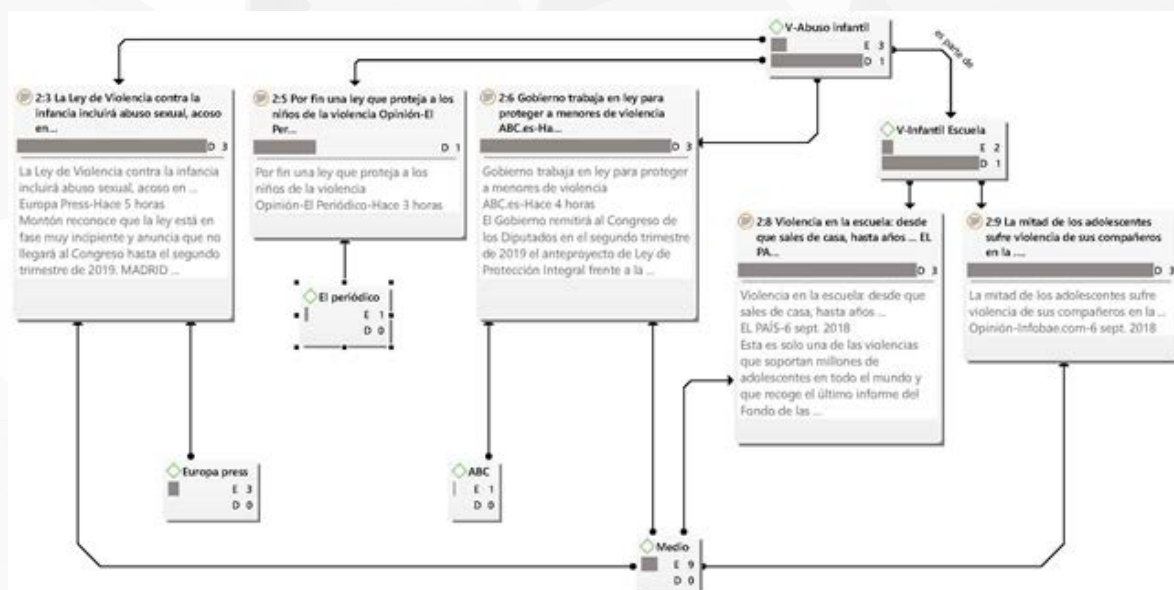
V-Abuso infantil
E 3
D 1

es parte de

2:3 La Ley de Violencia contra la infancia incluirá abuso sexual, acoso en...
D 3
La Ley de Violencia contra la infancia incluirá abuso sexual, acoso en ... Europa Press-Hace 5 horas Montón reconoce que la ley está en fase muy incipiente y anuncia que no llegará al Congreso hasta el segundo trimestre de 2019. MADRID ...

2:5 Por fin una ley que proteja a los niños de la violencia Opinión-El Per...
D 1
Por fin una ley que proteja a los niños de la violencia Opinión-El Periódico-Hace 3 horas

2:6 Gobierno trabaja en ley para proteger a menores de violencia ABC.es-Ha...
D 3
Gobierno trabaja en ley para proteger a menores de violencia ABC.es-Hace 4 horas El Gobierno remitirá al Congreso de los Diputados en el segundo trimestre de 2019 el anteproyecto de Ley de Protección Integral frente a la ...

V-Infantil Escuela
E 2
D 1

2:8 Violencia en la escuela: desde que sales de casa, hasta años ... EL PA...
D 3
Violencia en la escuela: desde que sales de casa, hasta años ... EL PAÍS-6 sept. 2018 Esta es solo una de las violencias que soportan millones de adolescentes en todo el mundo y que recoge el último informe del Fondo de las ...

2:9 La mitad de los adolescentes sufre violencia de sus compañeros en la ....
D 3
La mitad de los adolescentes sufre violencia de sus compañeros en la ... Opinión-Infobae.com-6 sept. 2018

El periódico
E 1
D 0

Europa press
E 3
D 0

ABC
E 1
D 0

Medio
E 9
D 0